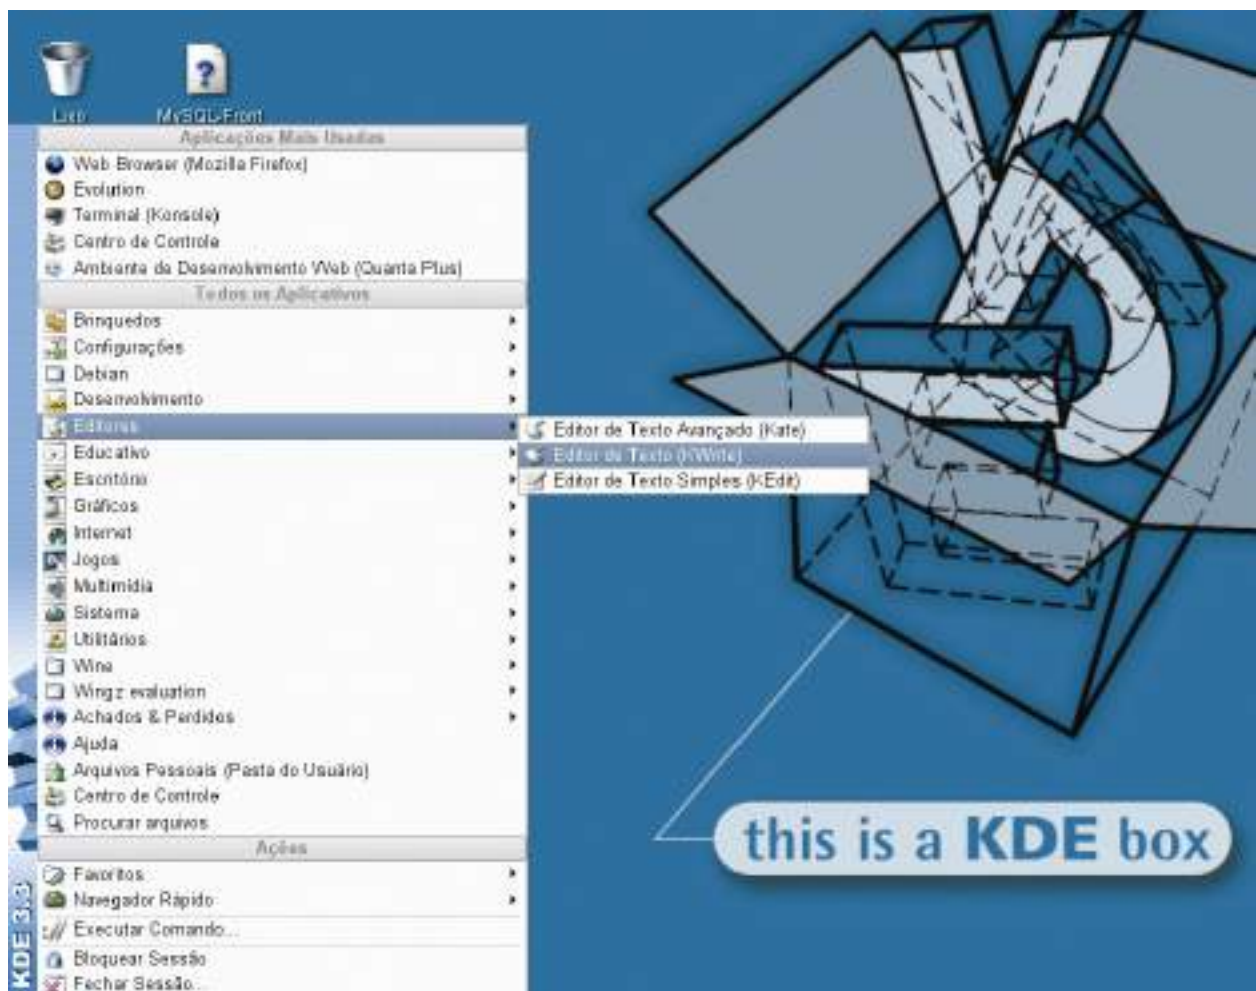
Lixo
MySQL-Front

Aplicações Mais Usadas
Web Browser (Mozilla Firefox)
Evolution
Terminal (Konsole)
Centro de Controle
Ambiente de Desenvolvimento Web (Quanta Plus)

Todos os Aplicativos
Brinquedos
Configurações
Debian
Desenvolvimento
Editores
Educativo
Escritório
Gráficos
Internet
Jogos
Multimídia
Sistema
Utilitários
Wine
Wingz evaluation
Achados & Perdidos
Ajuda
Arquivos Pessoais (Pasta do Usuário)
Centro de Controle
Procurar arquivos

Ações
Favoritos
Navegador Rápido
Executar Comando...
Bloquear Sessão
Fechar Sessão...

Editor de Texto Avançado (Kate)
Editor de Texto (KWrite)
Editor de Texto Simples (KEdit)

KDE 3.3

this is a KDE box